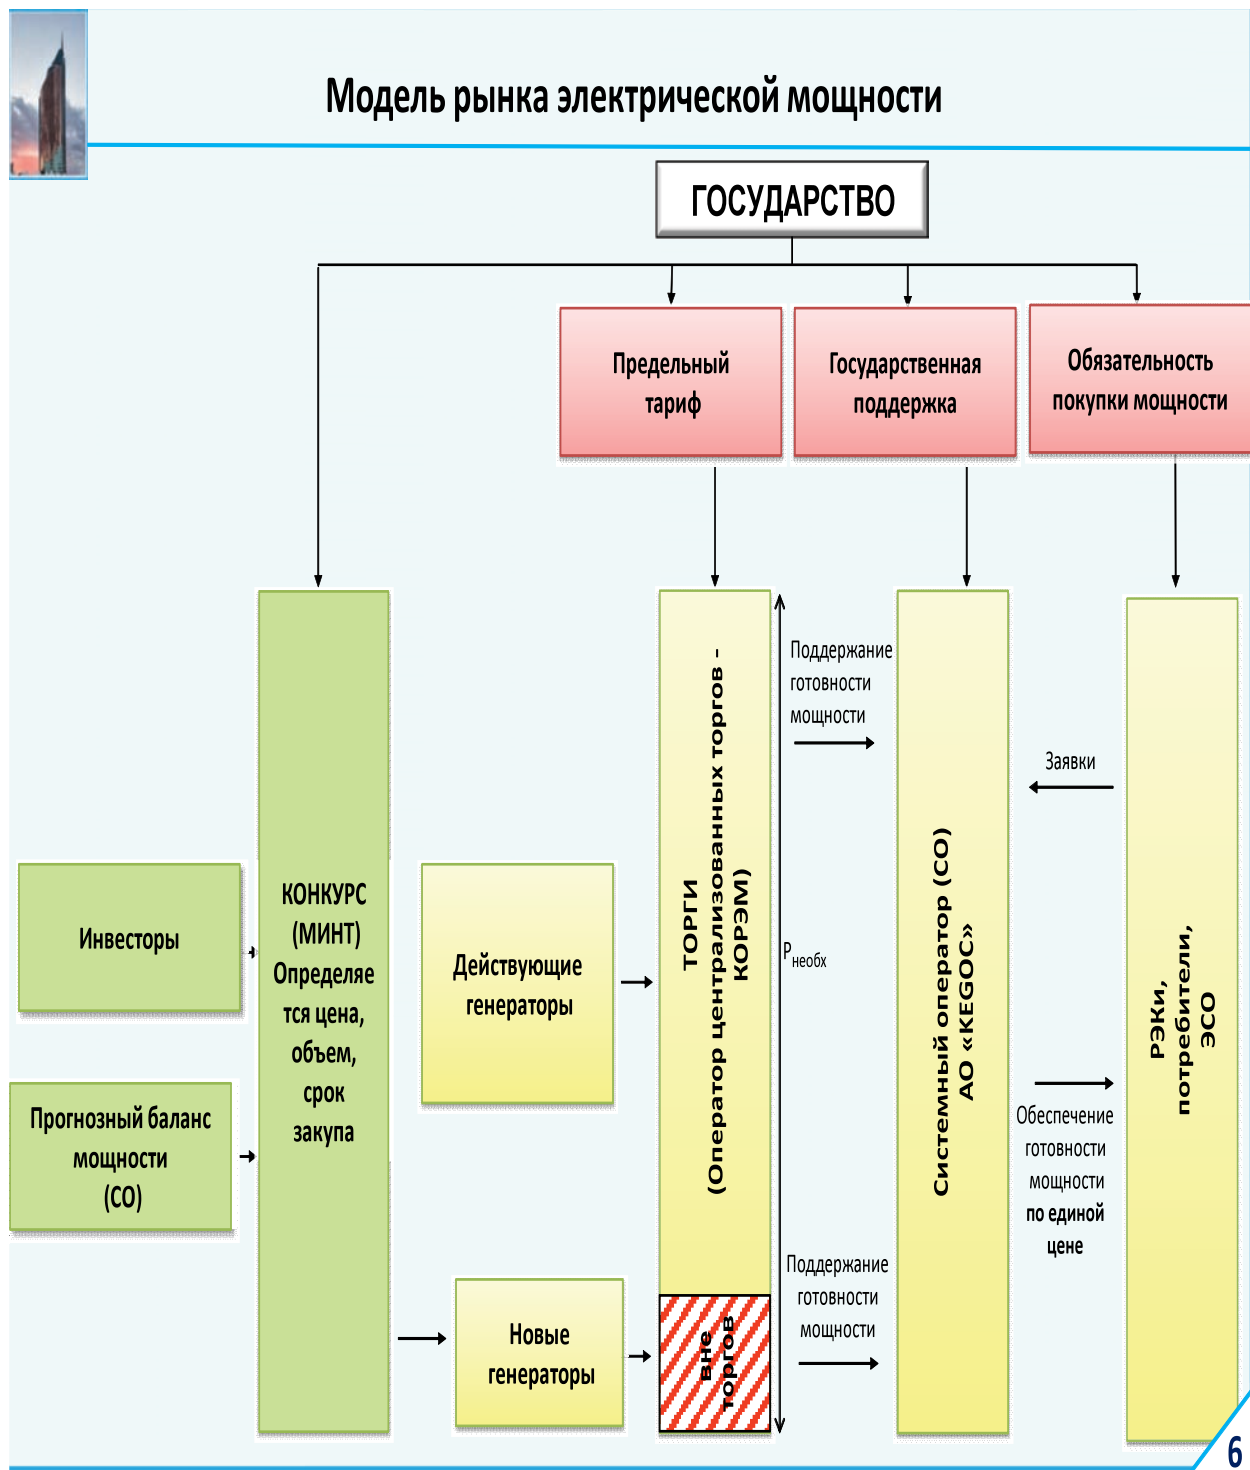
Модель рынка электрической мощности

ГОСУДАРСТВО

Предельный тариф

Государственная поддержка

Обязательность покупки мощности

Инвесторы

Прогнозный баланс мощности (СО)

КОНКУРС (МИНТ) Определяется цена, объем, срок закупа

Действующие генераторы

Новые генераторы

ТОРГИ (Оператор централизованных торгов - КОРЭМ)

вне торгов

Поддержание готовности мощности

$P_{необх}$

Поддержание готовности мощности

Системный оператор (СО) АО «KEGOC»

Заявки

Обеспечение готовности мощности по единой цене

РЭКи, потребители, ЭСО

6